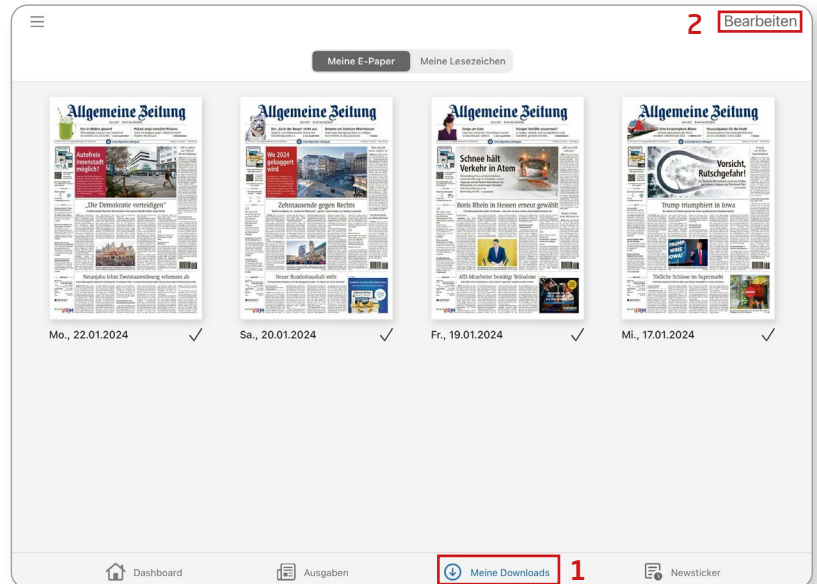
2 Bearbeiten

Meine E-Paper | Meine Lesezeichen

Allgemeine Zeitung
Autofreie Innenstadt möglich?
„Die Demokratie verteidigen"
Netanjahu lehnt Zweistaatenlösung vehement ab
Mo., 22.01.2024 ✓

Allgemeine Zeitung
Was 2024 geboten wird
Zehntausende gegen Rechts
Neuer Bundeshaushalt steht
Sa., 20.01.2024 ✓

Allgemeine Zeitung
Schnee hält Verkehr in Atem
Boris Rhein in Hessen erneut gewählt
AfD-Mitarbeiter bestätigt Teilnahme
Fr., 19.01.2024 ✓

Allgemeine Zeitung
Vorsicht, Rutschgefahr!
Trump triumphiert in Iowa
Tödliche Schüsse im Supermarkt
Mi., 17.01.2024 ✓

Dashboard | Ausgaben | Meine Downloads 1 | Newsticker